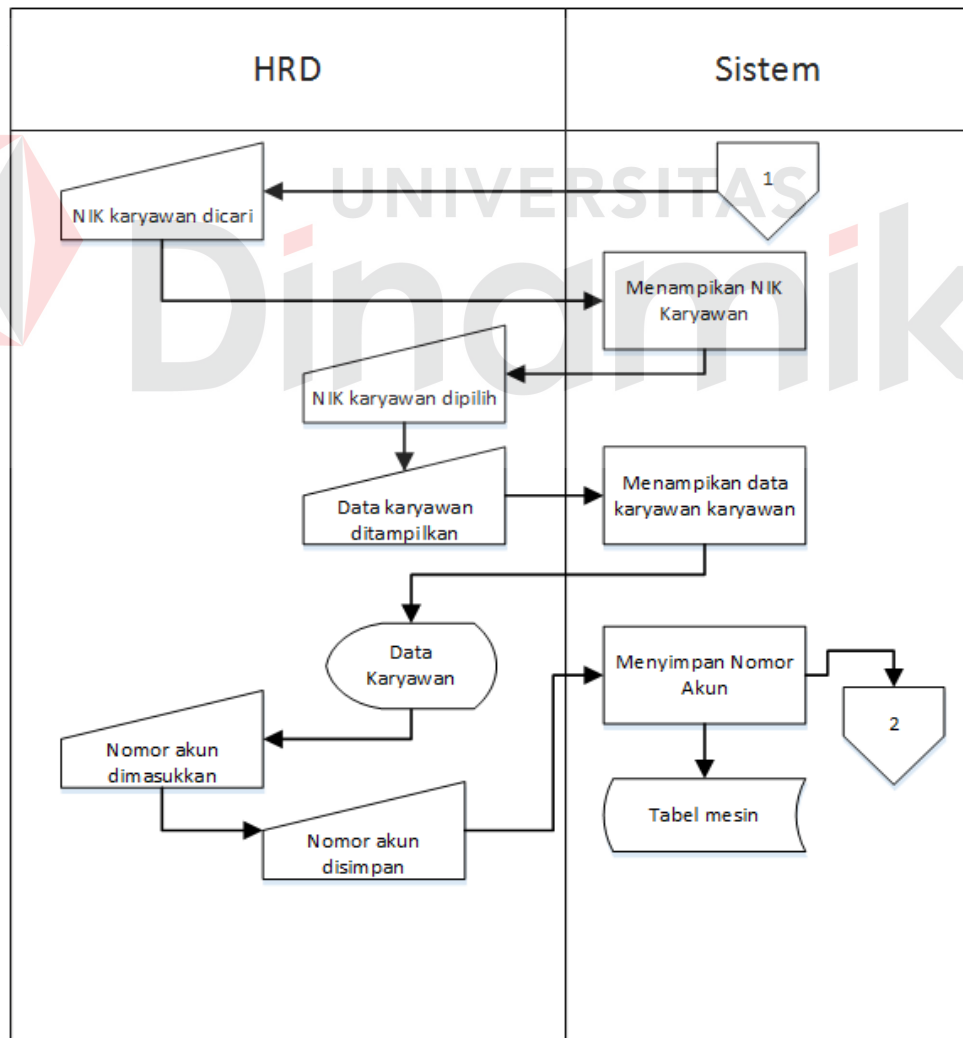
HRD

Sistem

1

NIK karyawan dicari

Menampikan NIK Karyawan

NIK karyawan dipilih

Data karyawan ditampilkan

Menampikan data karyawan karyawan

Data Karyawan

Menyimpan Nomor Akun

2

Nomor akun dimasukkan

Tabel mesin

Nomor akun disimpan

UNIVERSITAS
Dinamika